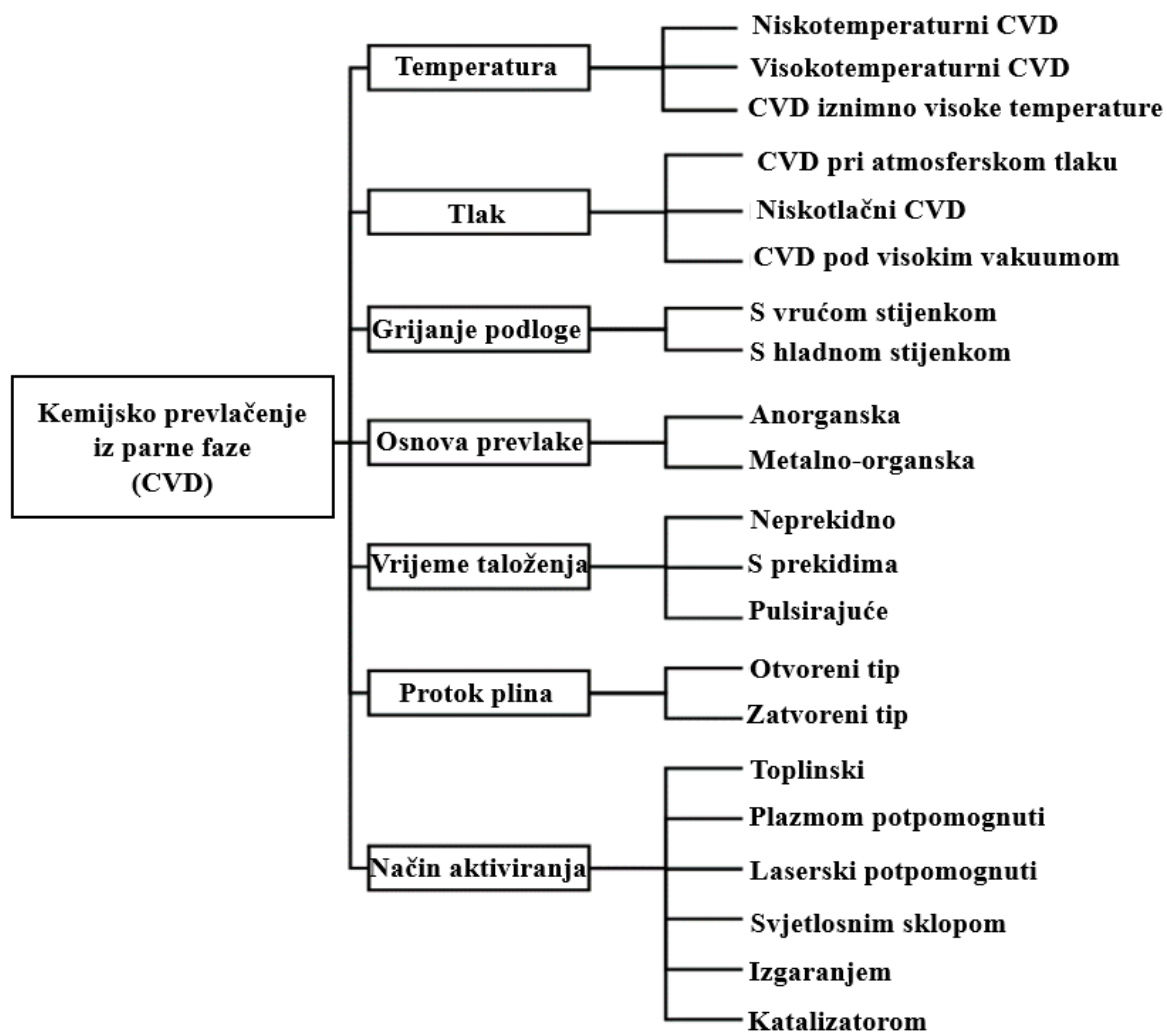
Kemijsko prevlačenje iz parne faze (CVD)

Temperatura
Niskotemperaturni CVD
Visokotemperaturni CVD
CVD iznimno visoke temperature

Tlak
CVD pri atmosferskom tlaku
Niskotlačni CVD
CVD pod visokim vakuumom

Grijanje podloge
S vrućom stijenkom
S hladnom stijenkom

Osnova prevlake
Anorganska
Metalno-organska

Vrijeme taloženja
Neprekidno
S prekidima
Pulsirajuće

Protok plina
Otvoreni tip
Zatvoreni tip

Način aktiviranja
Toplinski
Plazmom potpomognuti
Laserski potpomognuti
Svjetlosnim sklopom
Izgaranjem
Katalizatorom